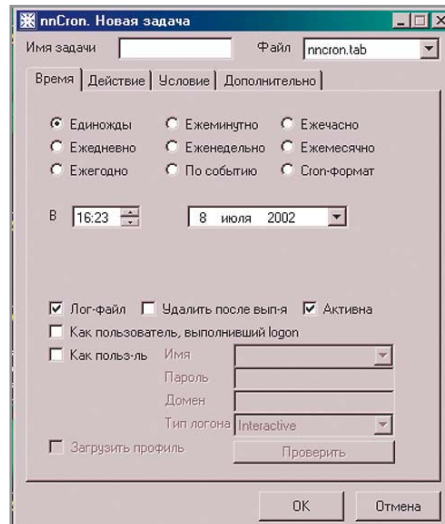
nnCron. Новая задача

Имя задачи

Файл nncron.tab

Время | Действие | Условие | Дополнительно

Единожды
Ежеминутно
Ежечасно
Ежедневно
Еженедельно
Ежемесячно
Ежегодно
По событию
Cron-формат

В 16:23

8 июля 2002

Лог-файл
Удалить после вып-я
Активна

Как пользователь, выполнивший logon

Как польз-ль
Имя
Пароль
Домен
Тип логона Interactive

Загрузить профиль
Проверить

OK
Отмена